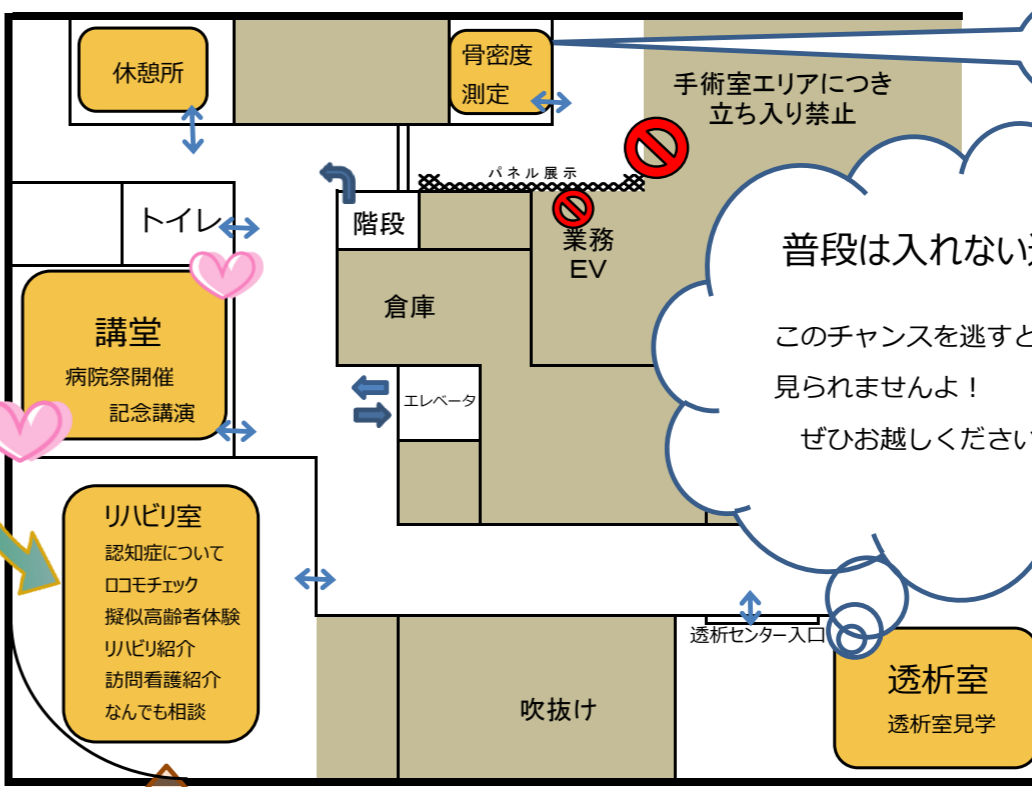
休憩所

骨密度
測定

手術室エリアにつき
立ち入り禁止

パネル展示

トイレ

階段

業務
EV

普段は入れない

このチャンスを逃すと
見られませんよ！
ぜひお越しください

倉庫

講堂
病院祭開催
記念講演

エレベータ

リハビリ室
認知症について
ロコモチェック
擬似高齢者体験
リハビリ紹介
訪問看護紹介
なんでも相談

透析センター入口

透析室
透析室見学

吹抜け